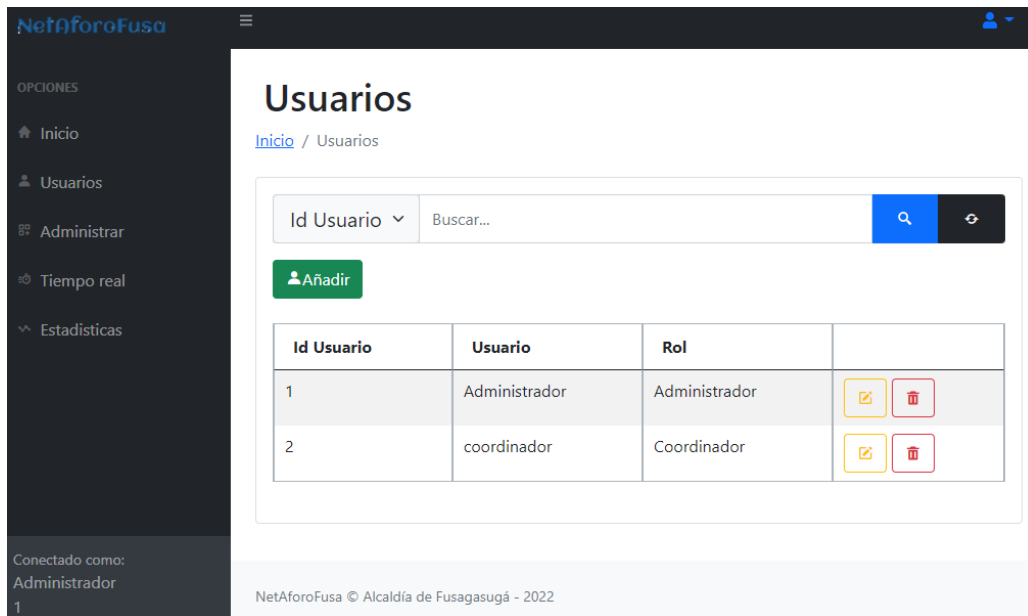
NetAforoFusa

OPCIONES

Inicio

Usuarios

Administrar

Tiempo real

Estadisticas

Conectado como:
Administrador
1

Usuarios

Inicio / Usuarios

Id Usuario

Buscar...

Añadir

| Id Usuario | Usuario | Rol | |
|---|---|---|---|
| 1 | Administrador | Administrador | |
| 2 | coordinador | Coordinador | |

NetAforoFusa © Alcaldía de Fusagasugá - 2022